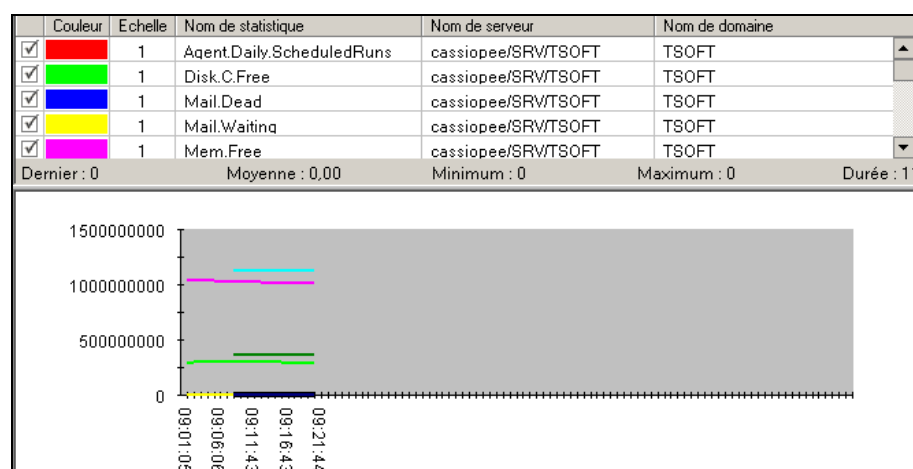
| | Couleur | Echelle | Nom de statistique | Nom de serveur | Nom de domaine |
|---|---|---|---|---|---|
| ☑ | | 1 | Agent.Daily.ScheduledRuns | cassiopee/SRV/TSOFT | TSOFT |
| ☑ | | 1 | Disk.C.Free | cassiopee/SRV/TSOFT | TSOFT |
| ☑ | | 1 | Mail.Dead | cassiopee/SRV/TSOFT | TSOFT |
| ☑ | | 1 | Mail.Waiting | cassiopee/SRV/TSOFT | TSOFT |
| ☑ | | 1 | Mem.Free | cassiopee/SRV/TSOFT | TSOFT |

Dernier : 0 Moyenne : 0,00 Minimum : 0 Maximum : 0 Durée : 1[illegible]

1500000000
1000000000
500000000
0

09:01:0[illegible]
09:06:06
09:11:43
09:16:43
09:21:44